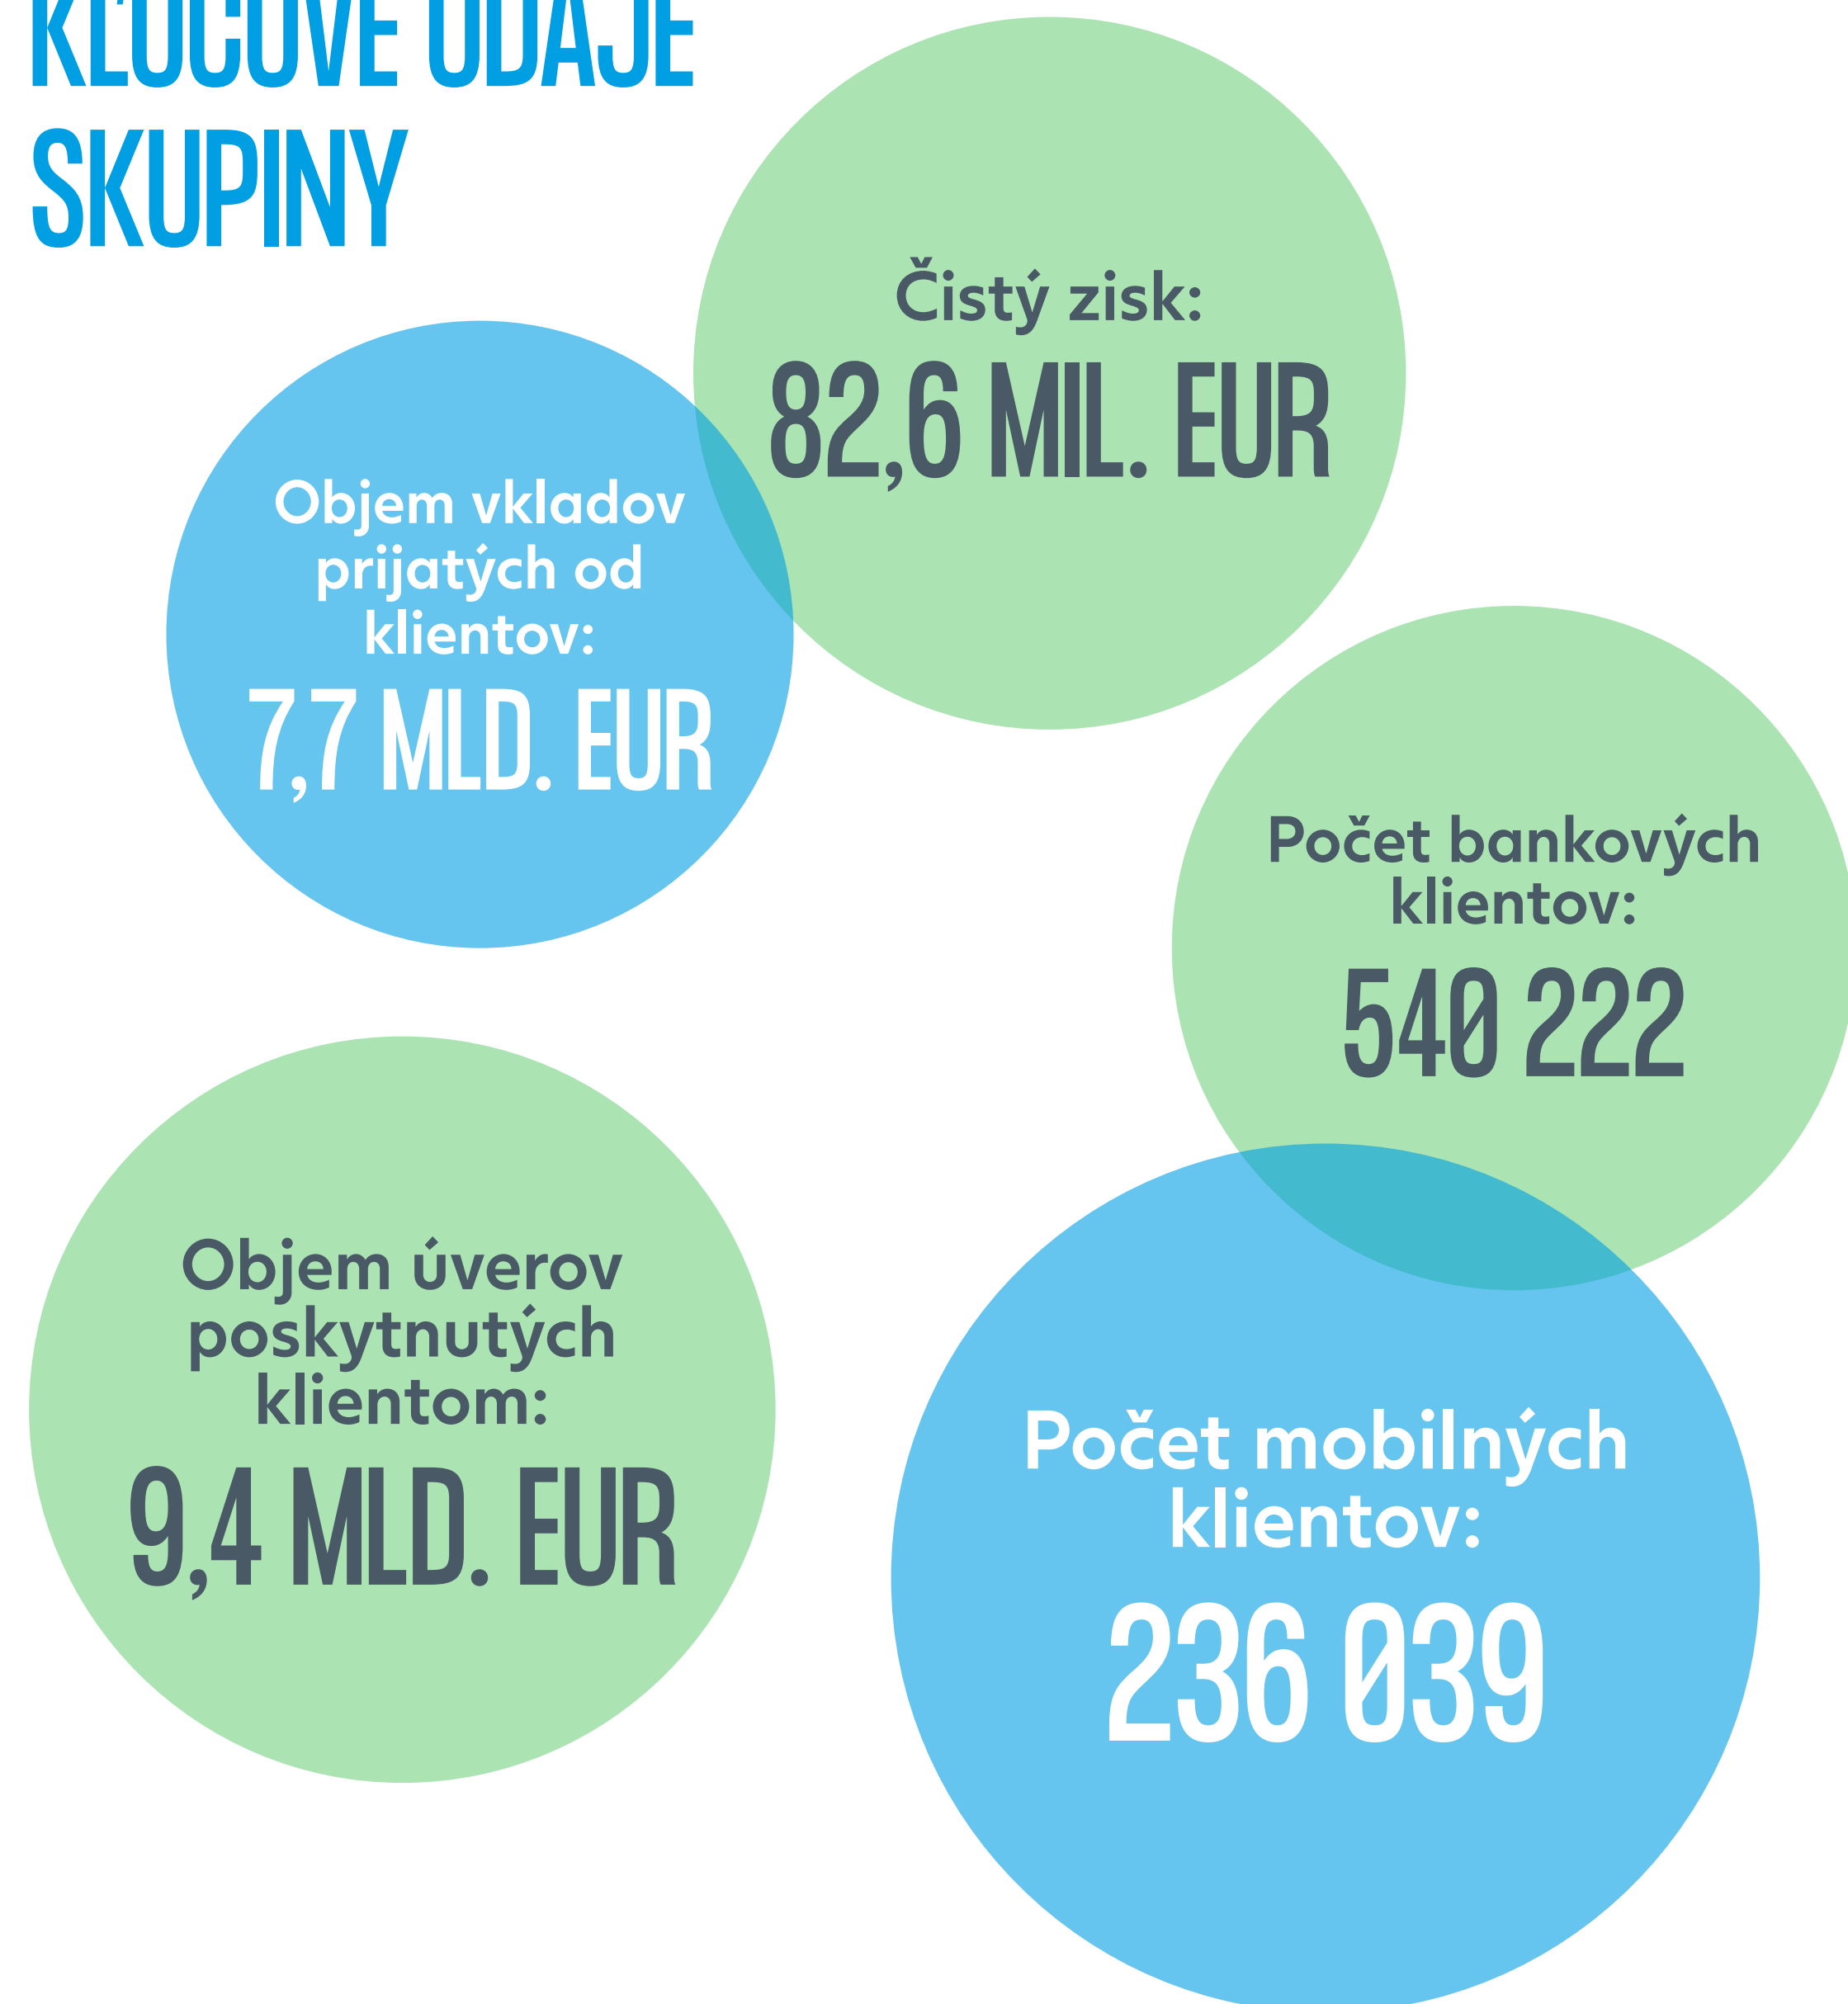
KĽÚČOVÉ ÚDAJE SKUPINY

Čistý zisk:
82,6 MIL. EUR

Objem vkladov prijatých od klientov:
7,7 MLD. EUR

Počet bankových klientov:
540 222

Objem úverov poskytnutých klientom:
9,4 MLD. EUR

Počet mobilných klientov:
236 039